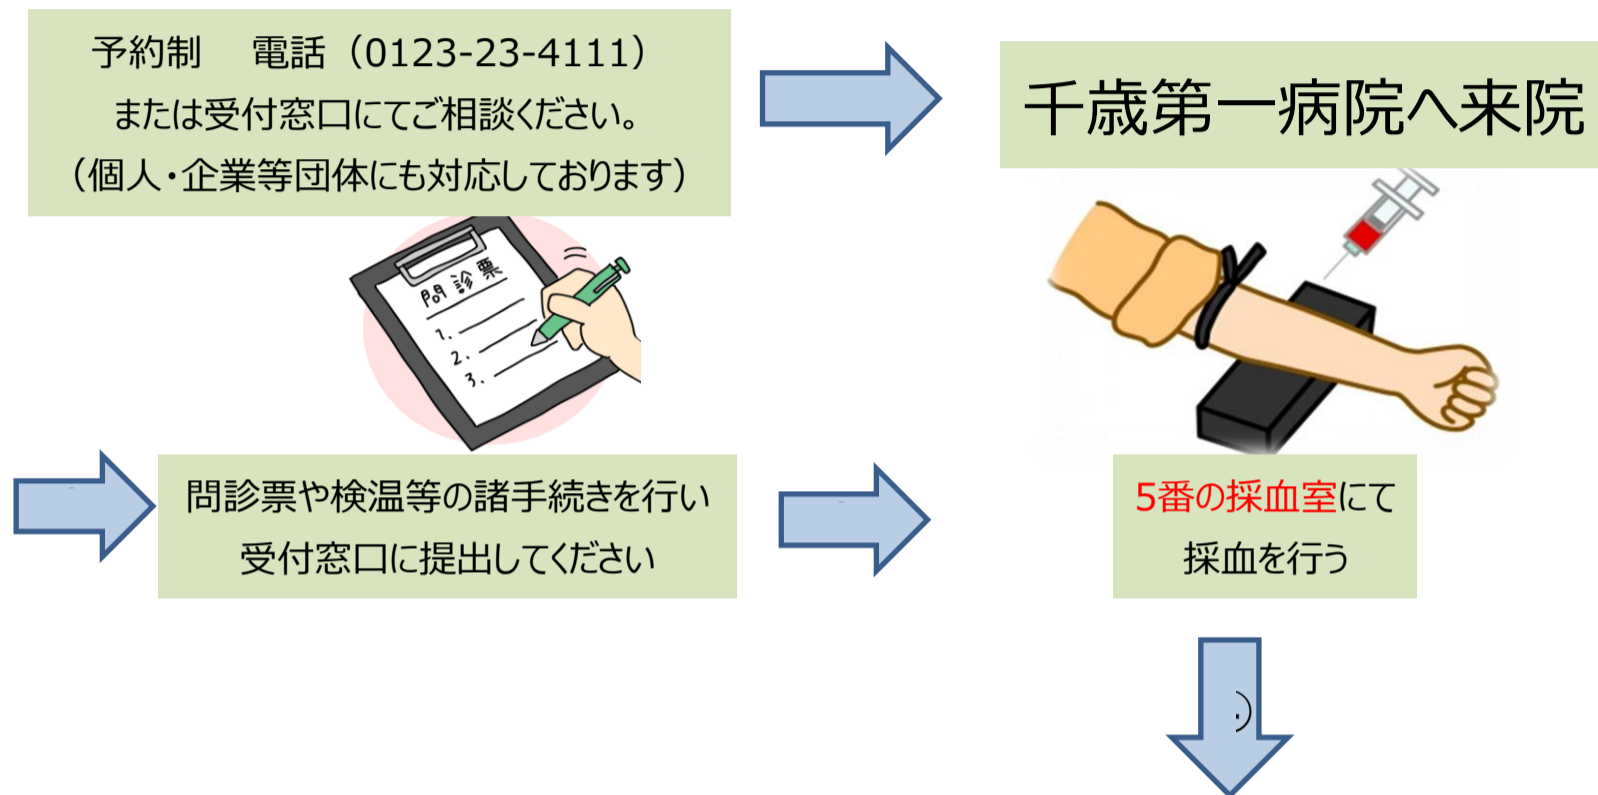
予約制　電話（0123-23-4111）
または受付窓口にてご相談ください。
（個人・企業等団体にも対応しております）

千歳第一病院へ来院

問診票
1.
2.
3.

問診票や検温等の諸手続きを行い
受付窓口に提出してください

5番の採血室にて
採血を行う